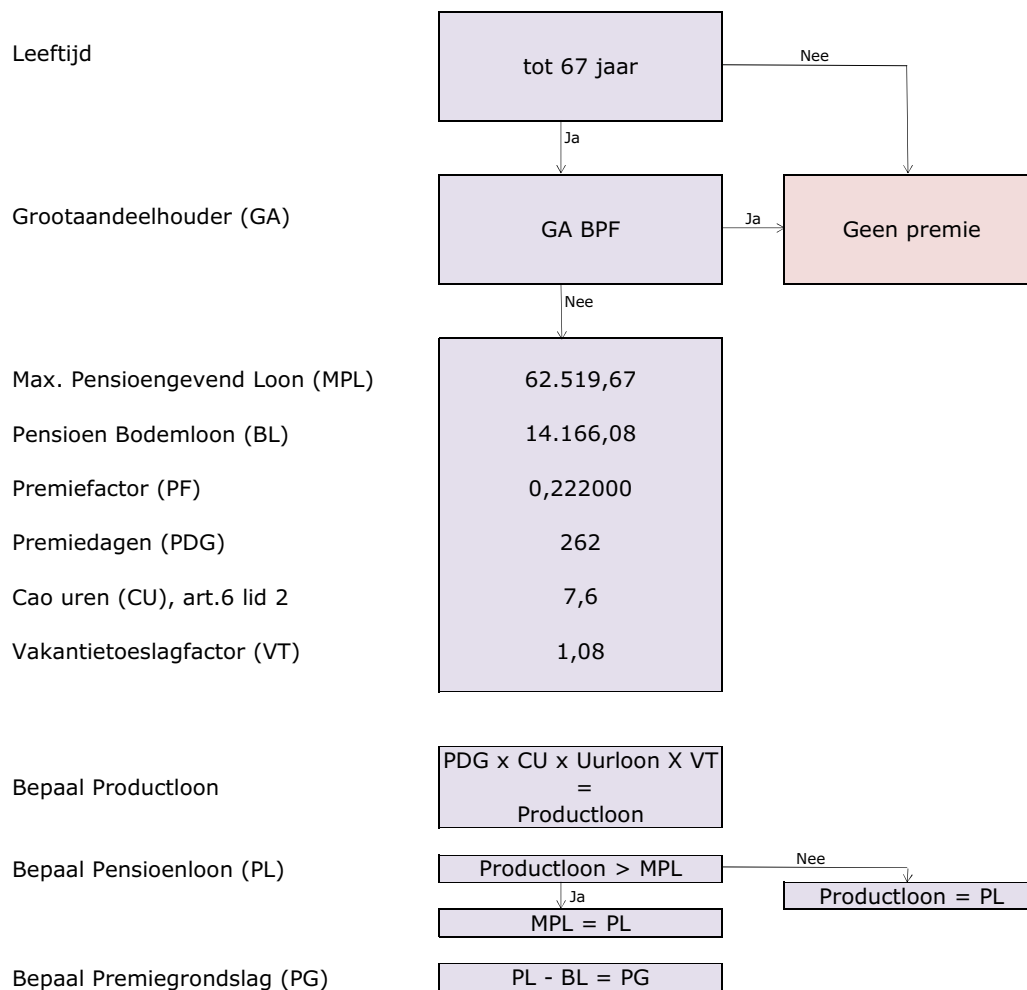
Leeftijd

tot 67 jaar

Nee

Ja

Grootaandeelhouder (GA)

GA BPF

Ja

Geen premie

Nee

Max. Pensioengevend Loon (MPL)

62.519,67

Pensioen Bodemloon (BL)

14.166,08

Premiefactor (PF)

0,222000

Premiedagen (PDG)

262

Cao uren (CU), art.6 lid 2

7,6

Vakantietoeslagfactor (VT)

1,08

Bepaal Productloon

PDG x CU x Uurloon X VT = Productloon

Bepaal Pensioenloon (PL)

Productloon > MPL

Nee

Productloon = PL

Ja

MPL = PL

Bepaal Premiegrondslag (PG)

PL - BL = PG